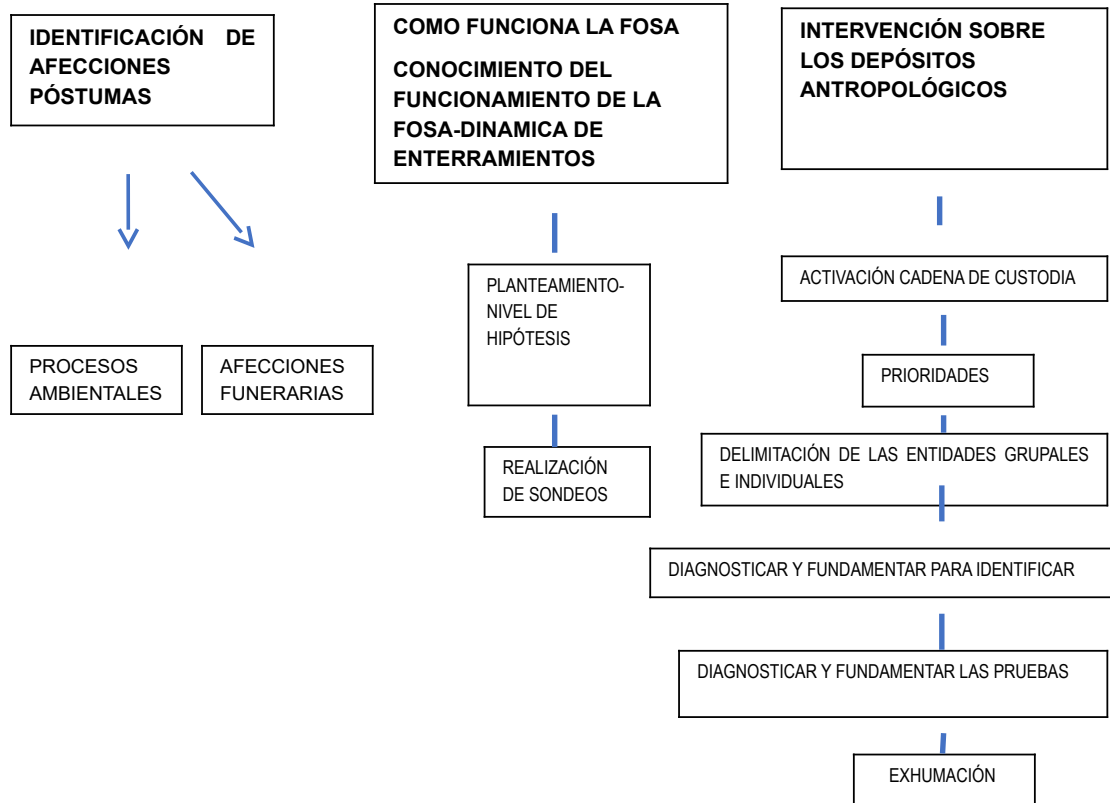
IDENTIFICACIÓN DE AFECCIONES PÓSTUMAS

PROCESOS AMBIENTALES

AFECCIONES FUNERARIAS

COMO FUNCIONA LA FOSA

CONOCIMIENTO DEL FUNCIONAMIENTO DE LA FOSA-DINAMICA DE ENTERRAMIENTOS

PLANTEAMIENTO-NIVEL DE HIPÓTESIS

REALIZACIÓN DE SONDEOS

INTERVENCIÓN SOBRE LOS DEPÓSITOS ANTROPOLÓGICOS

ACTIVACIÓN CADENA DE CUSTODIA

PRIORIDADES

DELIMITACIÓN DE LAS ENTIDADES GRUPALES E INDIVIDUALES

DIAGNOSTICAR Y FUNDAMENTAR PARA IDENTIFICAR

DIAGNOSTICAR Y FUNDAMENTAR LAS PRUEBAS

EXHUMACIÓN